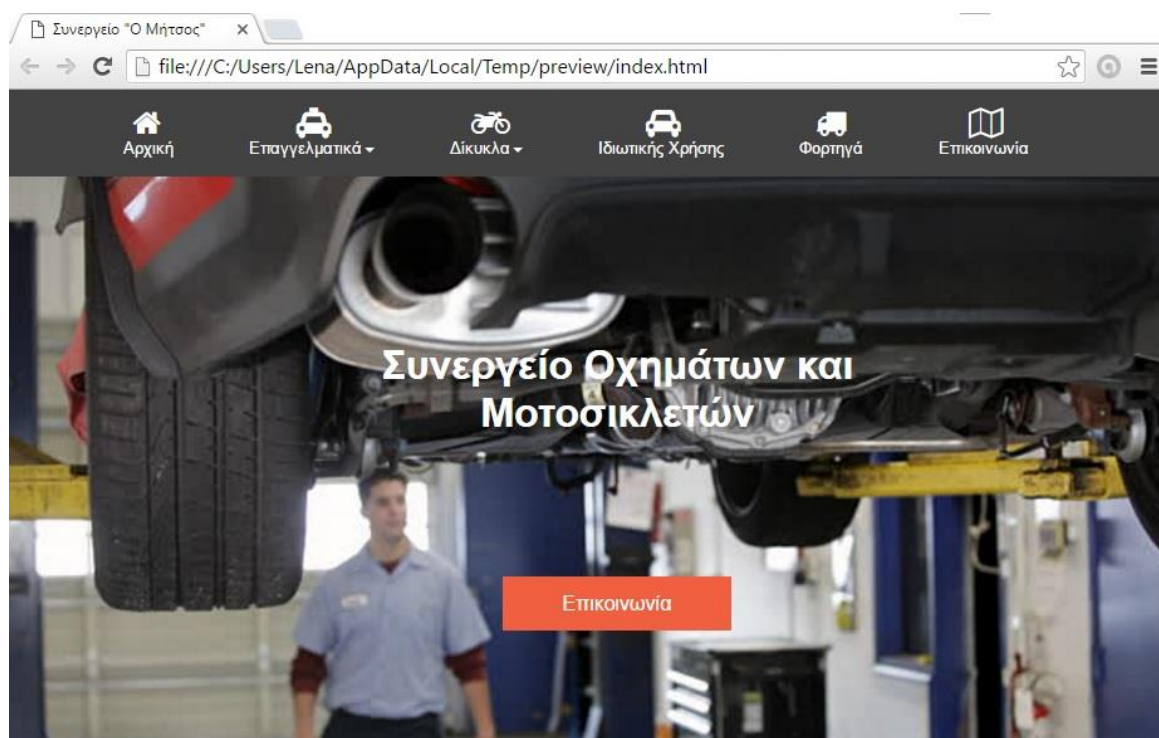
Συνεργείο "Ο Μήτσος" ×

file:///C:/Users/Lena/AppData/Local/Temp/preview/index.html

Αρχική
Επαγγελματικά
Δίκυκλα
Ιδιωτικής Χρήσης
Φορτηγά
Επικοινωνία

Συνεργείο Οχημάτων και Μοτοσικλετών

Επικοινωνία